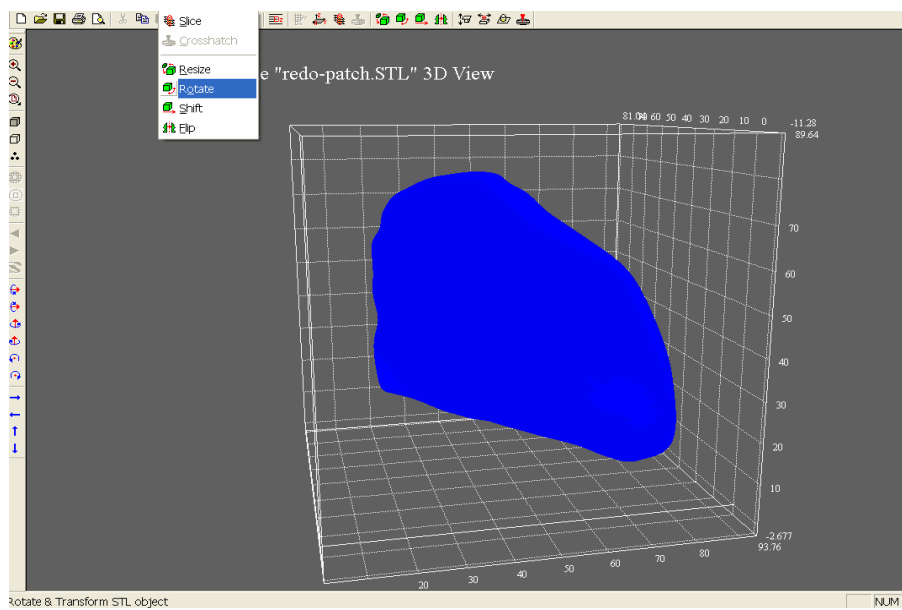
Slice
Crosshatch
Resize
Rotate
Shift
Flip

e "redo-patch.STL" 3D View

81.04 80 60 50 40 30 20 10 0 -11.28
89.64

70
60
50
40
30
20
10
-2.677
93.76

20 30 40 50 60 70 80

Rotate & Transform STL object
NUM